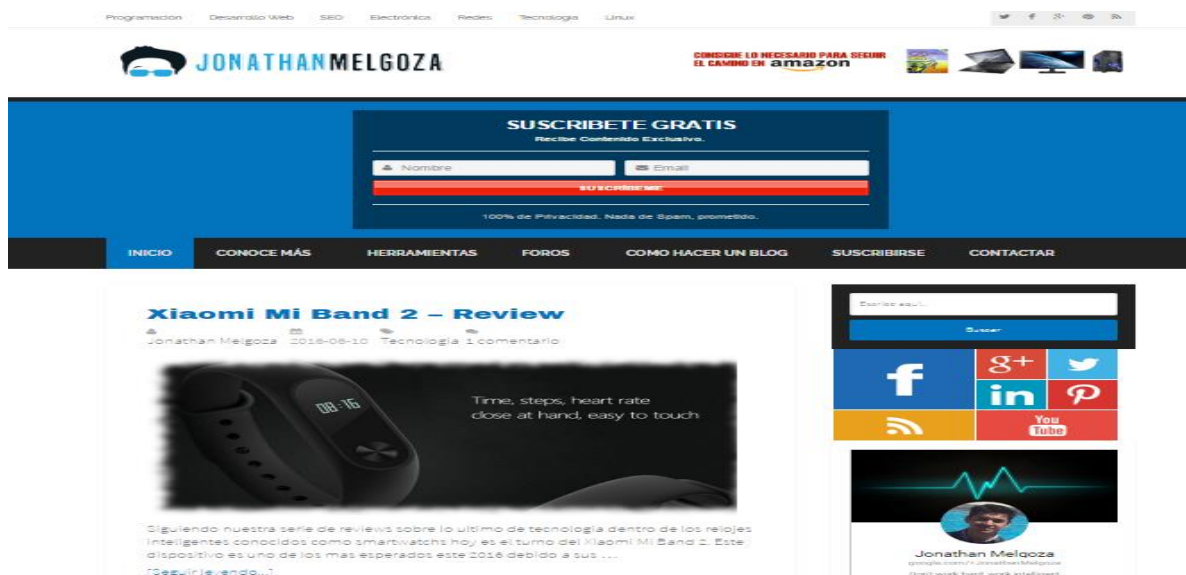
Programacion Desarrollo Web SEO Electrónica Redes Tecnologia Linux

JONATHANMELGOZA

CONSIGUE LO NECESARIO PARA SEGUIR EL CAMINO EN amazon

SUSCRIBETE GRATIS
Recibe Contenido Exclusivo.

Nombre
Email
SUSCRIBEME

100% de Privacidad. Nada de Spam, prometido.

INICIO CONOCE MÁS HERRAMIENTAS FOROS COMO HACER UN BLOG SUSCRIBIRSE CONTACTAR

Xiaomi Mi Band 2 – Review

Jonathan Melgoza 2016-08-10 Tecnologia 1 comentario

08:16

Time, steps, heart rate close at hand, easy to touch

Siguiendo nuestra serie de reviews sobre lo ultimo de tecnologia dentro de los relojes inteligentes conocidos como smartwatchs hoy es el turno del Xiaomi Mi Band 2. Este dispositivo es uno de los mas esperados este 2016 debido a sus ...

[Seguir leyendo...]

Escribe aquí...
Buscar

f
g+
in
You Tube

Jonathan Melgoza
google.com/+JonathanMelgoza
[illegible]